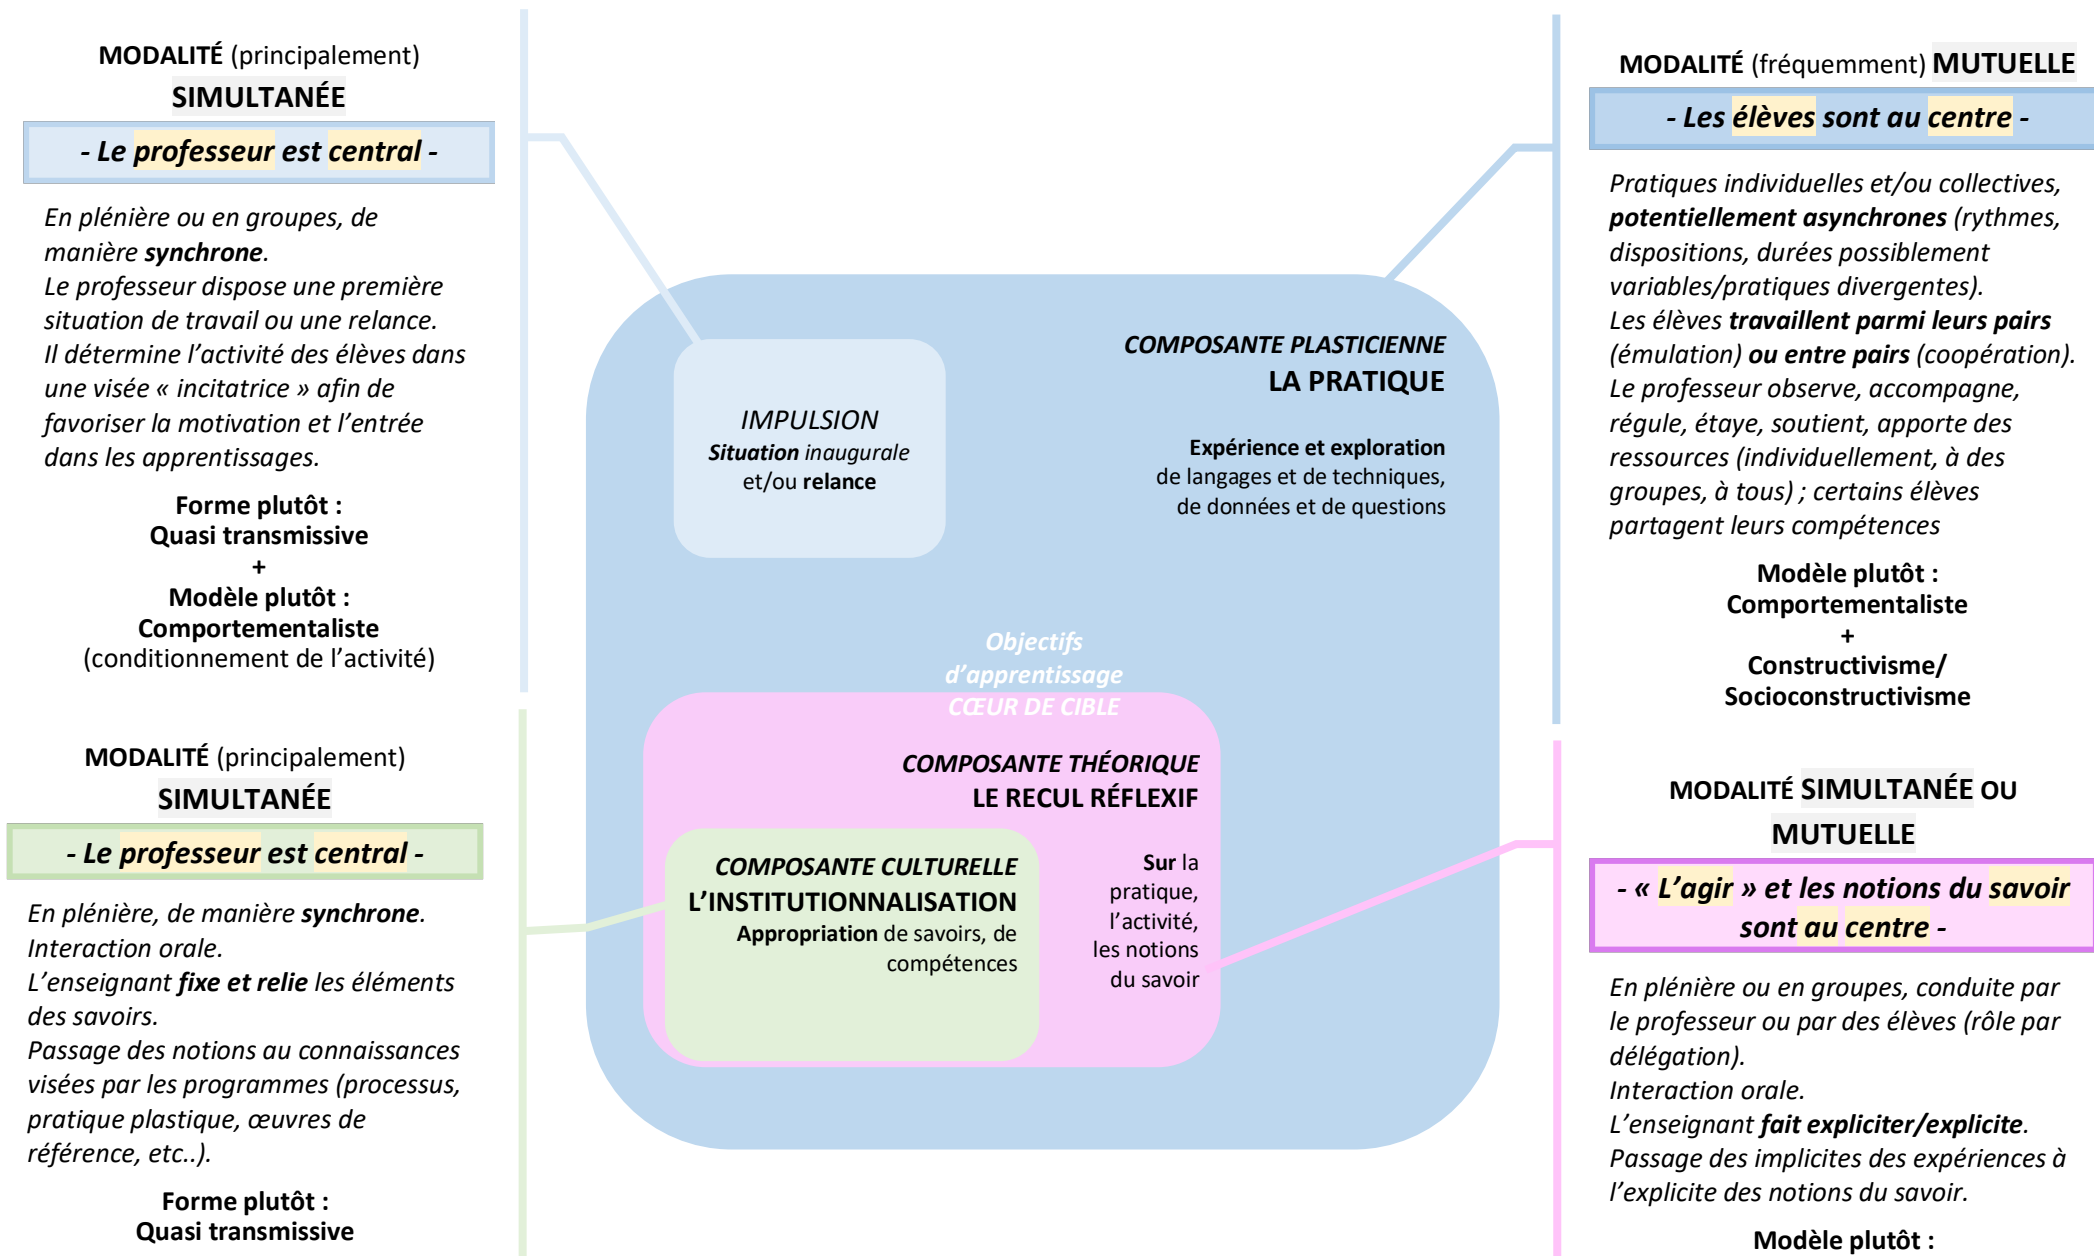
MODALITÉ (principalement) SIMULTANÉE

- Le professeur est central -

En plénière ou en groupes, de manière synchrone.
Le professeur dispose une première situation de travail ou une relance.
Il détermine l'activité des élèves dans une visée « incitatrice » afin de favoriser la motivation et l'entrée dans les apprentissages.

Forme plutôt :
Quasi transmissive
+
Modèle plutôt :
Comportementaliste
(conditionnement de l'activité)

MODALITÉ (principalement) SIMULTANÉE

- Le professeur est central -

En plénière, de manière synchrone.
Interaction orale.
L'enseignant fixe et relie les éléments des savoirs.
Passage des notions au connaissances visées par les programmes (processus, pratique plastique, œuvres de référence, etc..).

Forme plutôt :
Quasi transmissive

IMPULSION
Situation inaugurale et/ou relance

COMPOSANTE PLASTICIENNE
LA PRATIQUE

Expérience et exploration de langages et de techniques, de données et de questions

Objectifs d'apprentissage
CŒUR DE CIBLE

COMPOSANTE THÉORIQUE
LE RECUL RÉFLEXIF

COMPOSANTE CULTURELLE
L'INSTITUTIONNALISATION
Appropriation de savoirs, de compétences

Sur la pratique, l'activité, les notions du savoir

MODALITÉ (fréquemment) MUTUELLE

- Les élèves sont au centre -

Pratiques individuelles et/ou collectives, potentiellement asynchrones (rythmes, dispositions, durées possiblement variables/pratiques divergentes).
Les élèves travaillent parmi leurs pairs (émulation) ou entre pairs (coopération).
Le professeur observe, accompagne, régule, étaye, soutient, apporte des ressources (individuellement, à des groupes, à tous) ; certains élèves partagent leurs compétences

Modèle plutôt :
Comportementaliste
+
Constructivisme/
Socioconstructivisme

MODALITÉ SIMULTANÉE OU MUTUELLE

- « L'agir » et les notions du savoir sont au centre -

En plénière ou en groupes, conduite par le professeur ou par des élèves (rôle par délégation).
Interaction orale.
L'enseignant fait expliciter/explicite.
Passage des implicites des expériences à l'explicite des notions du savoir.

Modèle plutôt :